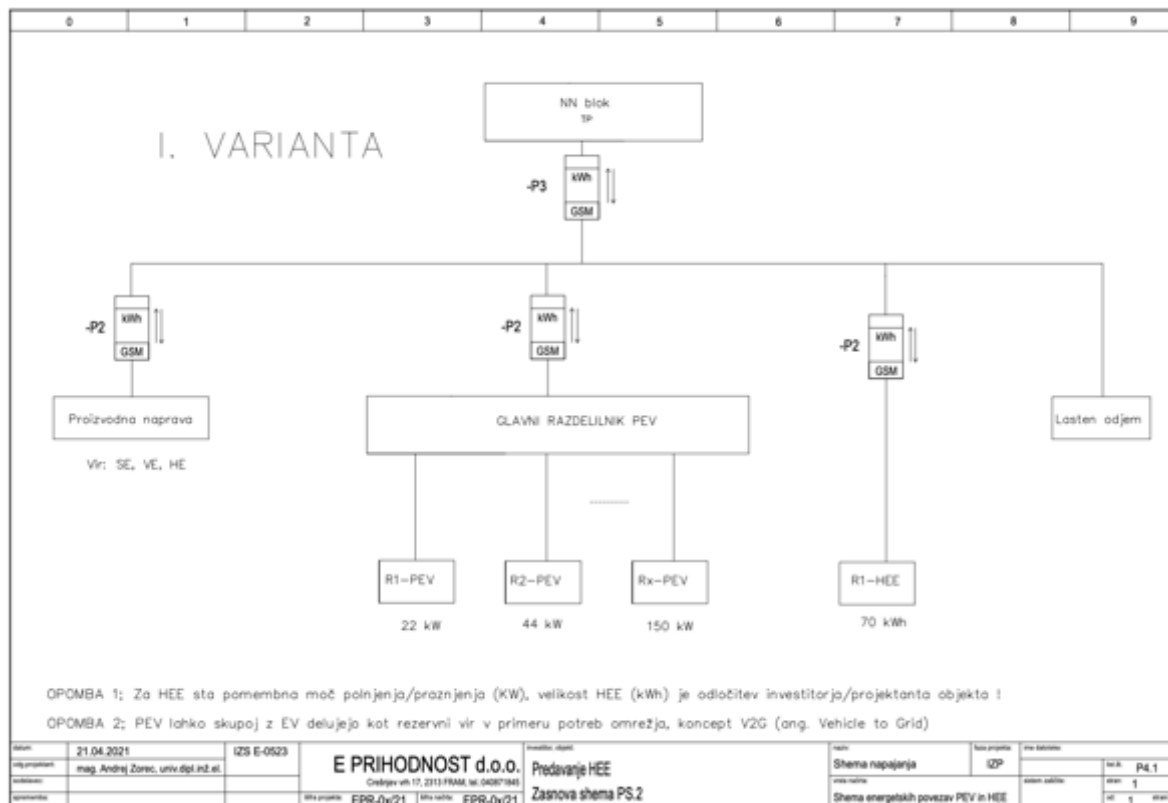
| 0 | 1 | 2 | 3 | 4 | 5 | 6 | 7 | 8 | 9 |
|---|---|---|---|---|---|---|---|---|---|

I. VARIANTA

NN blok
TP

-P3
kWh
GSM

-P2
kWh
GSM

-P2
kWh
GSM

-P2
kWh
GSM

Proizvodna naprava

Vir: SE, VE, HE

GLAVNI RAZDELILNIK PEV

Lasten odjem

.........

R1-PEV

R2-PEV

Rx-PEV

R1-HEE

22 kW

44 kW

150 kW

70 kWh

OPOMBA 1; Za HEE sta pomembna moč polnjenja/praznjenja (KW), velikost HEE (kWh) je odločitev investitorja/projektanta objekta !

OPOMBA 2; PEV lahko skupaj z EV delujejo kot rezervni vir v primeru potreb omrežja, koncept V2G (ang. Vehicle to Grid)

| datum: | 21.04.2021 | IZS E-0523 | E PRIHODNOST d.o.o. | investitor, objekt: | naziv: | faza projekta: | ime datoteke: | | |
|---|---|---|---|---|---|---|---|---|---|
| odg.projektant: | mag. Andrej Zorec, univ.dipl.inž.el. | | Črešnjev vrh 17, 2313 FRAM, tel. 040871845 | Predavanje HEE | Shema napajanja | IZP | | list.št. | P4.1 |
| sodelavec: | | | | | vrsta načrta: | | sistem zaščite: | stran: | 1 |
| spremembe: | | | številka projekta: EPR-0x/21 | številka načrta: EPR-0x/21 | Zasnova shema PS.2 | Shema energetskih povezav PEV in HEE | | od: | 1 |